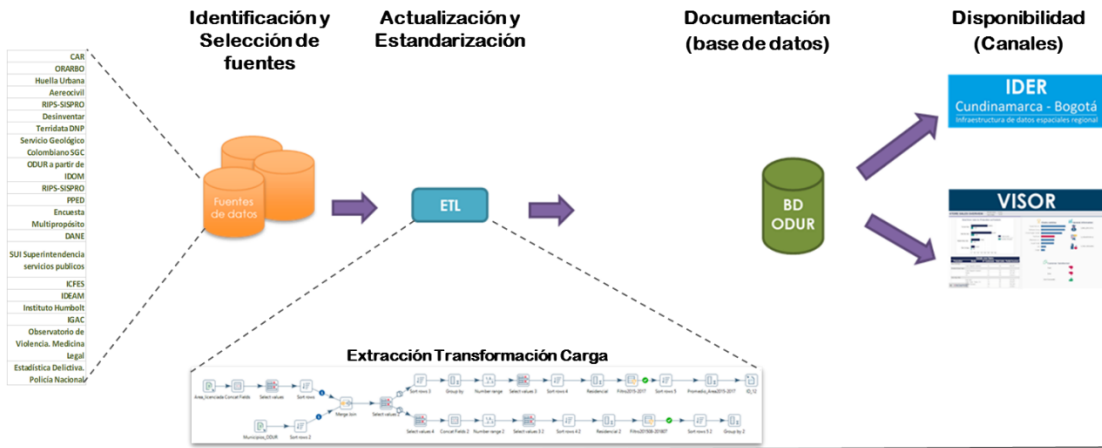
Identificación y Selección de fuentes

Actualización y Estandarización

Documentación (base de datos)

Disponibilidad (Canales)

CAR
ORARBO
Huella Urbana
Aerocivil
RIPS-SISPRO
Desinventar
Terridata DNP
Servicio Geológico Colombiano SGC
ODUR a partir de IDOM
RIPS-SISPRO
PPED
Encuesta Multipropósito
DANE
SUI Superintendencia servicios publicos
ICFES
IDEAM
Instituto Humbolt
IGAC
Observatorio de Violencia. Medicina Legal
Estadística Delictiva. Policía Nacional

Fuentes de datos

ETL

BD ODUR

IDER
Cundinamarca - Bogotá
Infraestructura de datos espaciales regional

VISOR

Extracción Transformación Carga

Area_licenciada Concat Fields Select values Sort rows Merge Join Select values 2 Sort rows 3 Group by Number range Select values 3 Sort rows 4 Residencial Filtro2015-2017 Sort rows 5 Promedio_Area2015-2017 ID_12
Municipios_ODUR Sort rows 2 Select values 4 Concat Fields 2 Number range 2 Select values 3 2 Sort rows 4 2 Residencial 2 Filtro201508-201807 Sort rows 5 2 Group by 2